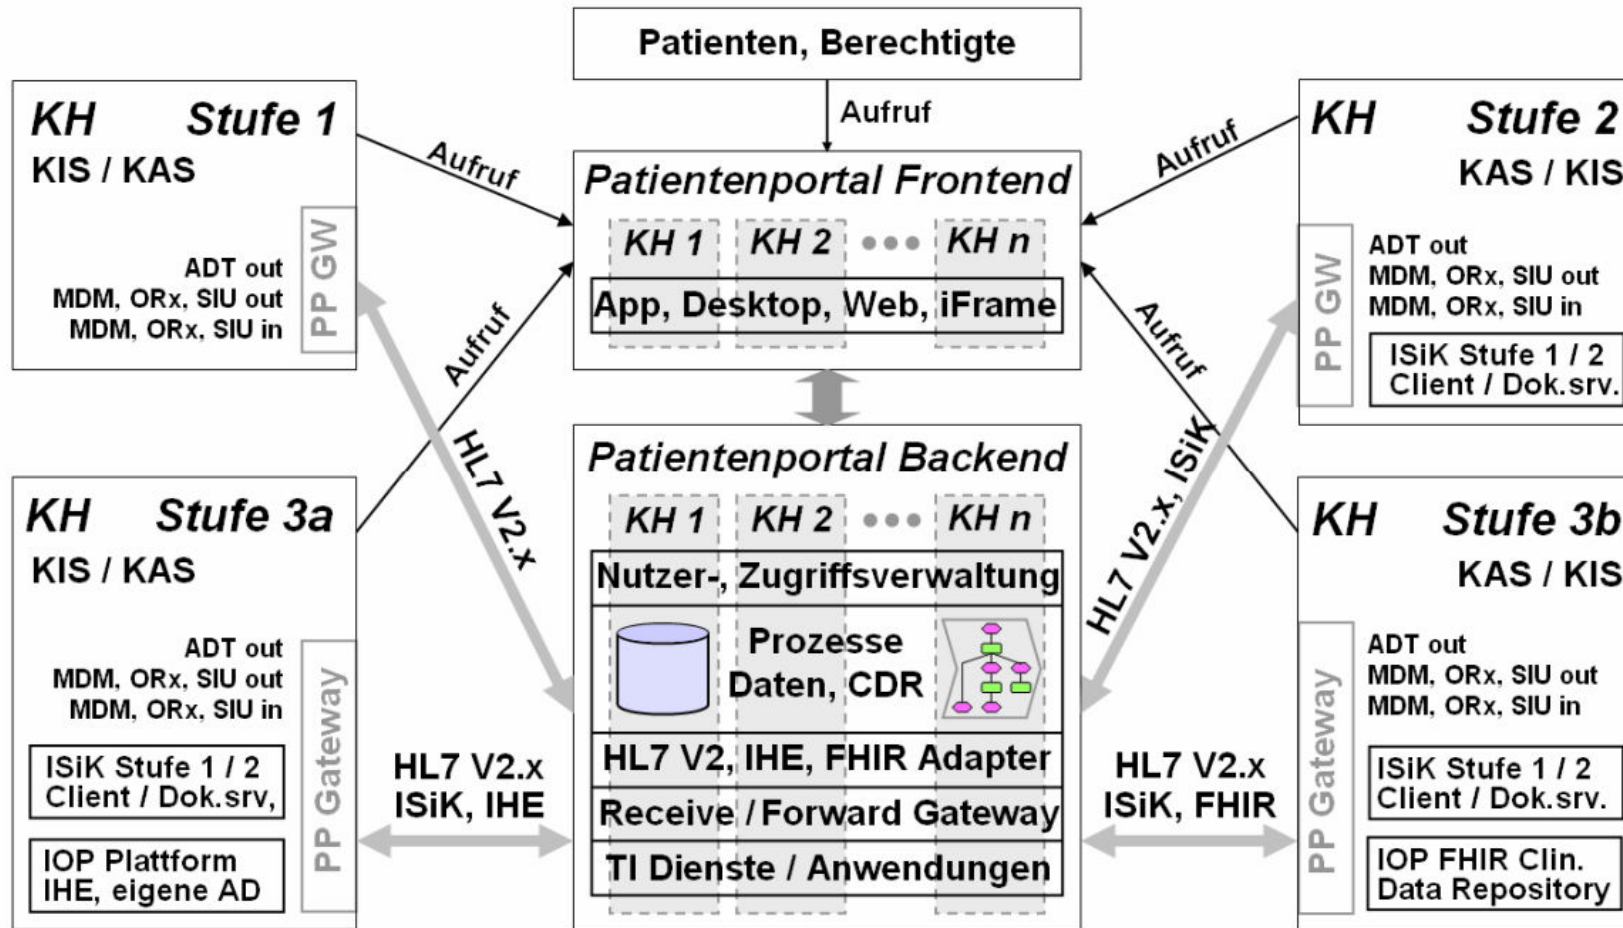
Patienten, Berechtigte

Aufruf

KH Stufe 1
KIS / KAS

ADT out
MDM, ORx, SIU out
MDM, ORx, SIU in

PP GW

Aufruf

Patientenportal Frontend

KH 1 KH 2 ••• KH n

App, Desktop, Web, iFrame

Aufruf

KH Stufe 2
KAS / KIS

PP GW

ADT out
MDM, ORx, SIU out
MDM, ORx, SIU in

ISiK Stufe 1 / 2
Client / Dok.srv.

Aufruf

HL7 V2.x

Aufruf

HL7 V2.x, ISiK

KH Stufe 3a
KIS / KAS

ADT out
MDM, ORx, SIU out
MDM, ORx, SIU in

ISiK Stufe 1 / 2
Client / Dok.srv,

IOP Plattform
IHE, eigene AD

PP Gateway

HL7 V2.x
ISiK, IHE

Patientenportal Backend

KH 1 KH 2 ••• KH n

Nutzer-, Zugriffsverwaltung

Prozesse
Daten, CDR

HL7 V2, IHE, FHIR Adapter

Receive / Forward Gateway

TI Dienste / Anwendungen

HL7 V2.x
ISiK, FHIR

KH Stufe 3b
KAS / KIS

PP Gateway

ADT out
MDM, ORx, SIU out
MDM, ORx, SIU in

ISiK Stufe 1 / 2
Client / Dok.srv.

IOP FHIR Clin.
Data Repository